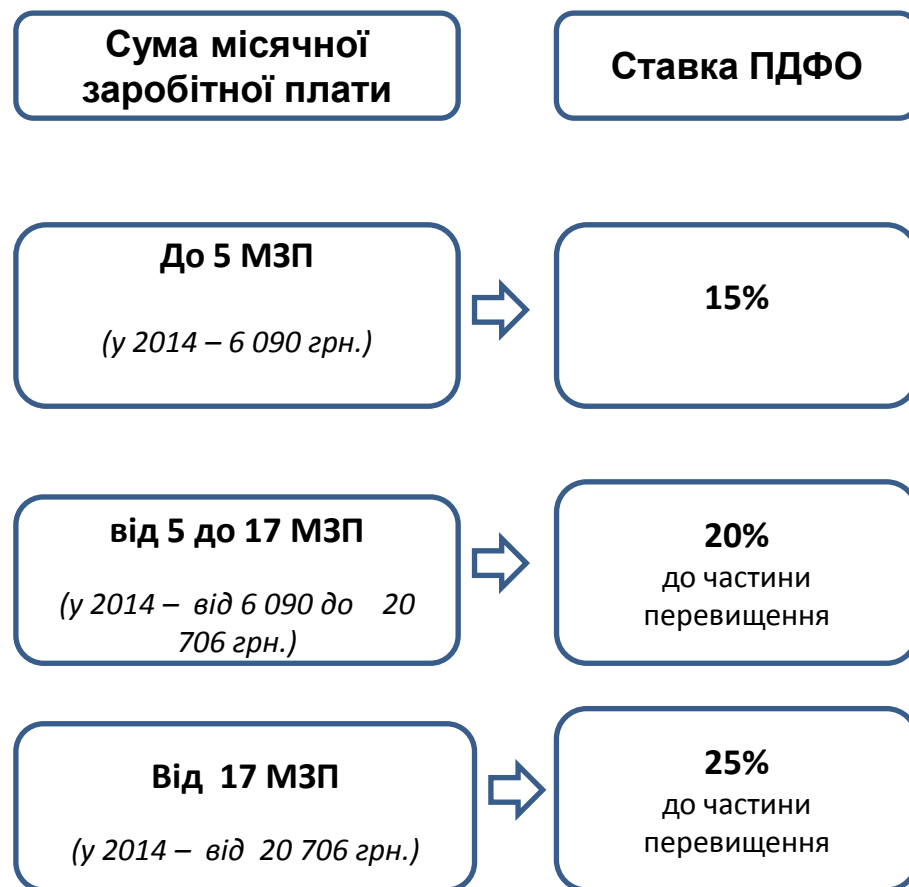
Сума місячної заробітної плати

Ставка ПДФО

До 5 МЗП

(у 2014 – 6 090 грн.)

15%

від 5 до 17 МЗП

(у 2014 – від 6 090 до 20 706 грн.)

20%
до частини перевищення

Від 17 МЗП

(у 2014 – від 20 706 грн.)

25%
до частини перевищення